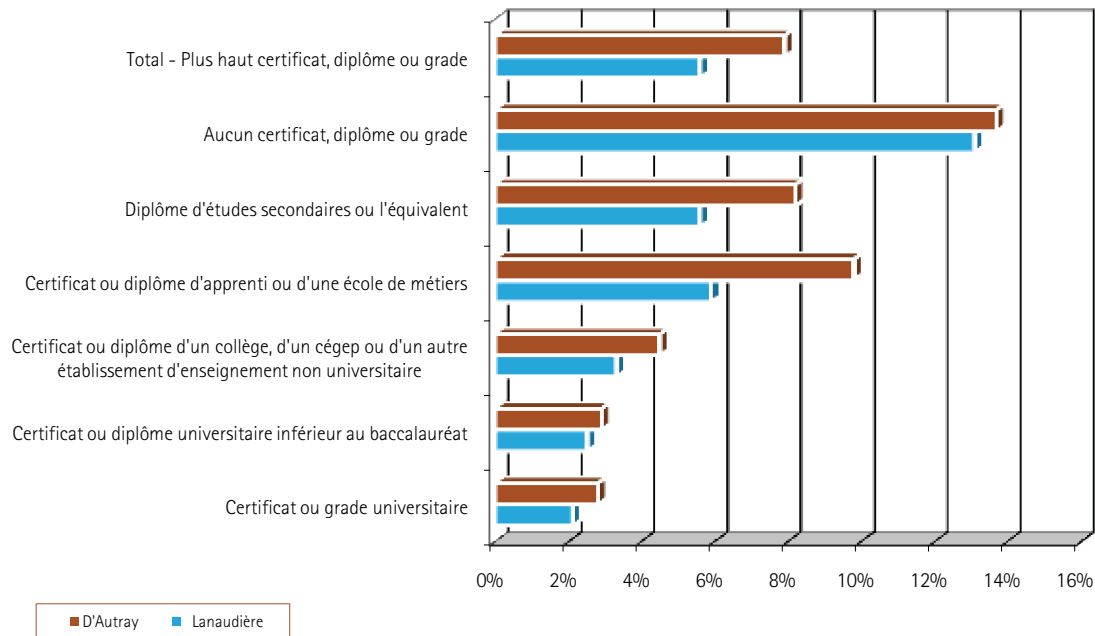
Total - Plus haut certificat, diplôme ou grade

Aucun certificat, diplôme ou grade

Diplôme d'études secondaires ou l'équivalent

Certificat ou diplôme d'apprenti ou d'une école de métiers

Certificat ou diplôme d'un collège, d'un cégep ou d'un autre établissement d'enseignement non universitaire

Certificat ou diplôme universitaire inférieur au baccalauréat

Certificat ou grade universitaire

0% 2% 4% 6% 8% 10% 12% 14% 16%

D'Autray Lanaudière